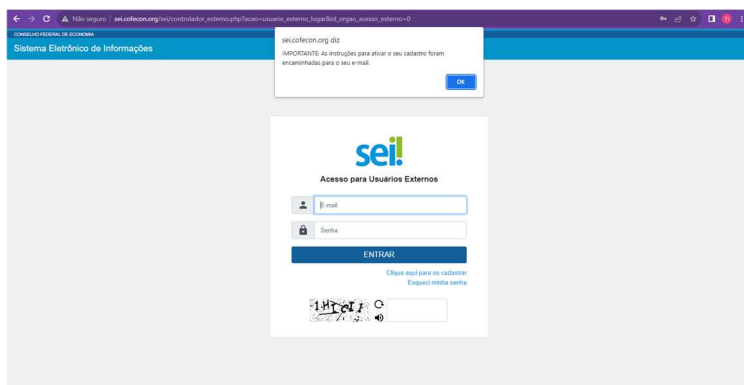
Não seguro | sei.cofecon.org/sei/controlador_externo.php?acao=usuario_externo_logar&id_orgao_acesso_externo=0

CONSELHO FEDERAL DE ECONOMIA
Sistema Eletrônico de Informações

sei.cofecon.org diz
IMPORTANTE: As instruções para ativar o seu cadastro foram encaminhadas para o seu e-mail.
OK

sei!
Acesso para Usuários Externos
E-mail
Senha
ENTRAR
Clique aqui para se cadastrar
Esqueci minha senha
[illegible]